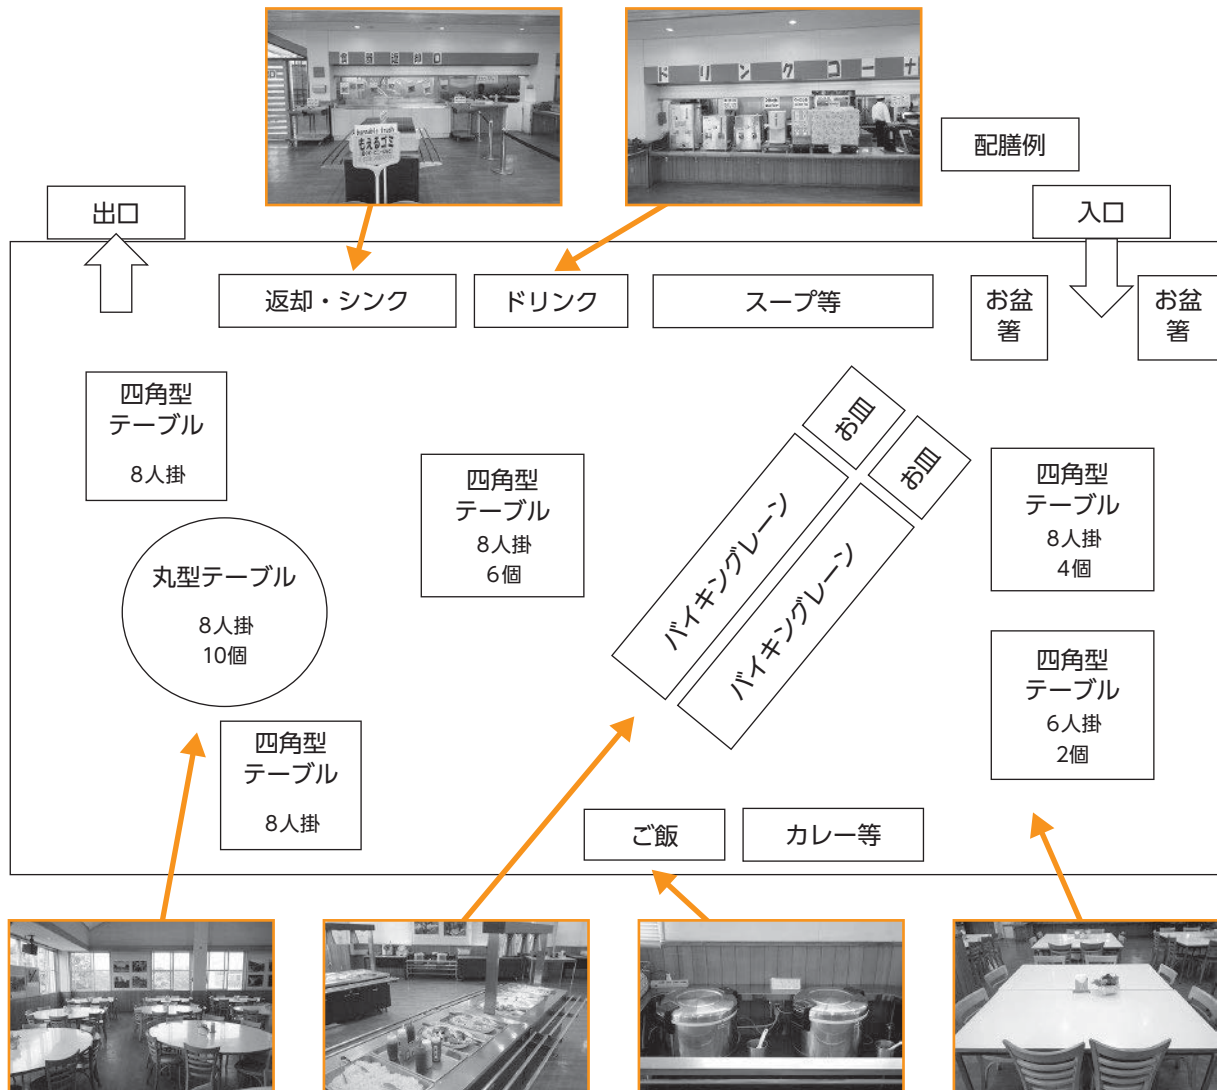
配膳例

出口

入口

返却・シンク

ドリンク

スープ等

お盆
箸

お盆
箸

四角型
テーブル
8人掛

四角型
テーブル
8人掛
6個

お皿

お皿

バイキングレーン

バイキングレーン

四角型
テーブル
8人掛
4個

丸型テーブル
8人掛
10個

四角型
テーブル
6人掛
2個

四角型
テーブル
8人掛

ご飯

カレー等

ドリンクコーナ

もえるゴミ